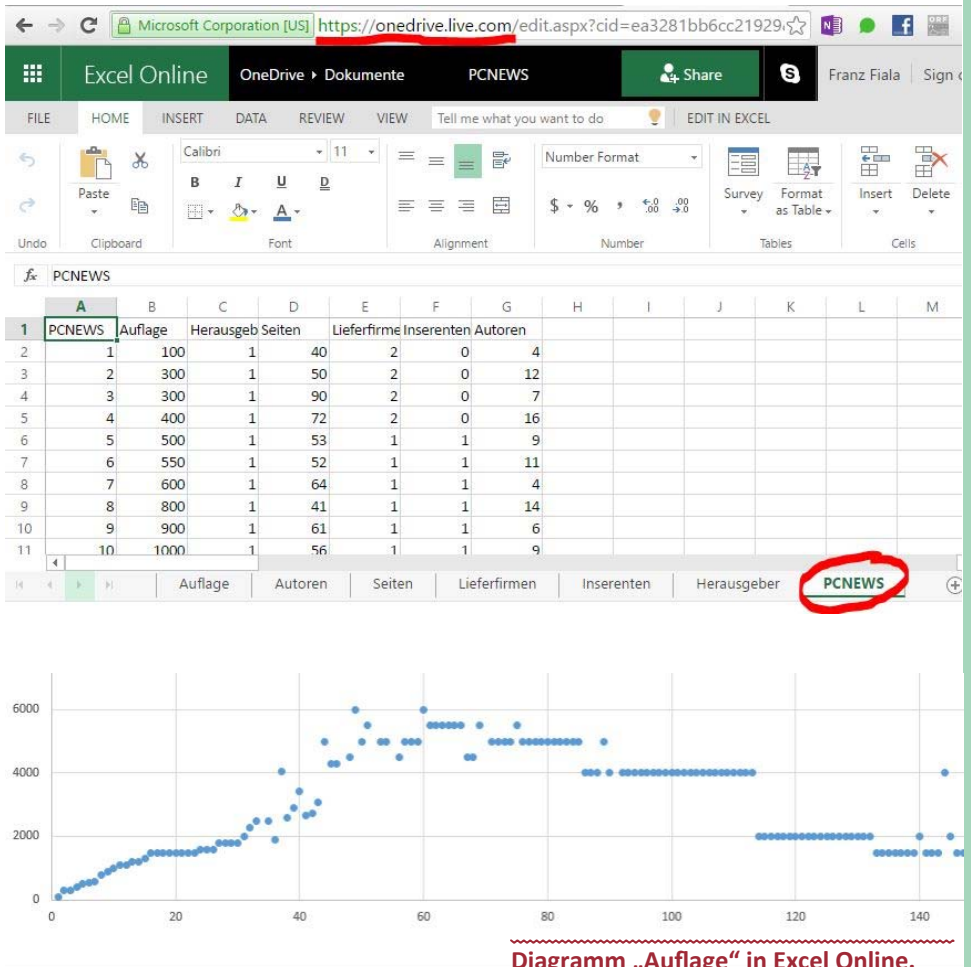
Microsoft Corporation [US] https://onedrive.live.com/edit.aspx?cid=ea3281bb6cc21929

Excel Online OneDrive ▸ Dokumente PCNEWS Share Franz Fiala Sign

FILE HOME INSERT DATA REVIEW VIEW Tell me what you want to do EDIT IN EXCEL

Paste Calibri 11 B I U D Number Format $ % , $^{\leftarrow .0}_{.00}$ $^{.00}_{\rightarrow .0}$ Survey Format as Table Insert Delete

Undo Clipboard Font Alignment Number Tables Cells

fx PCNEWS

| | A | B | C | D | E | F | G | H | I | J | K | L | M |
|---|---|---|---|---|---|---|---|---|---|---|---|---|---|
| 1 | PCNEWS | Auflage | Herausgeb | Seiten | Lieferfirme | Inserenten | Autoren | | | | | | |
| 2 | 1 | 100 | 1 | 40 | 2 | 0 | 4 | | | | | | |
| 3 | 2 | 300 | 1 | 50 | 2 | 0 | 12 | | | | | | |
| 4 | 3 | 300 | 1 | 90 | 2 | 0 | 7 | | | | | | |
| 5 | 4 | 400 | 1 | 72 | 2 | 0 | 16 | | | | | | |
| 6 | 5 | 500 | 1 | 53 | 1 | 1 | 9 | | | | | | |
| 7 | 6 | 550 | 1 | 52 | 1 | 1 | 11 | | | | | | |
| 8 | 7 | 600 | 1 | 64 | 1 | 1 | 4 | | | | | | |
| 9 | 8 | 800 | 1 | 41 | 1 | 1 | 14 | | | | | | |
| 10 | 9 | 900 | 1 | 61 | 1 | 1 | 6 | | | | | | |
| 11 | 10 | 1000 | 1 | 56 | 1 | 1 | 9 | | | | | | |

Auflage Autoren Seiten Lieferfirmen Inserenten Herausgeber PCNEWS

6000
4000
2000
0
0 20 40 60 80 100 120 140

Diagramm „Auflage“ in Excel Online.